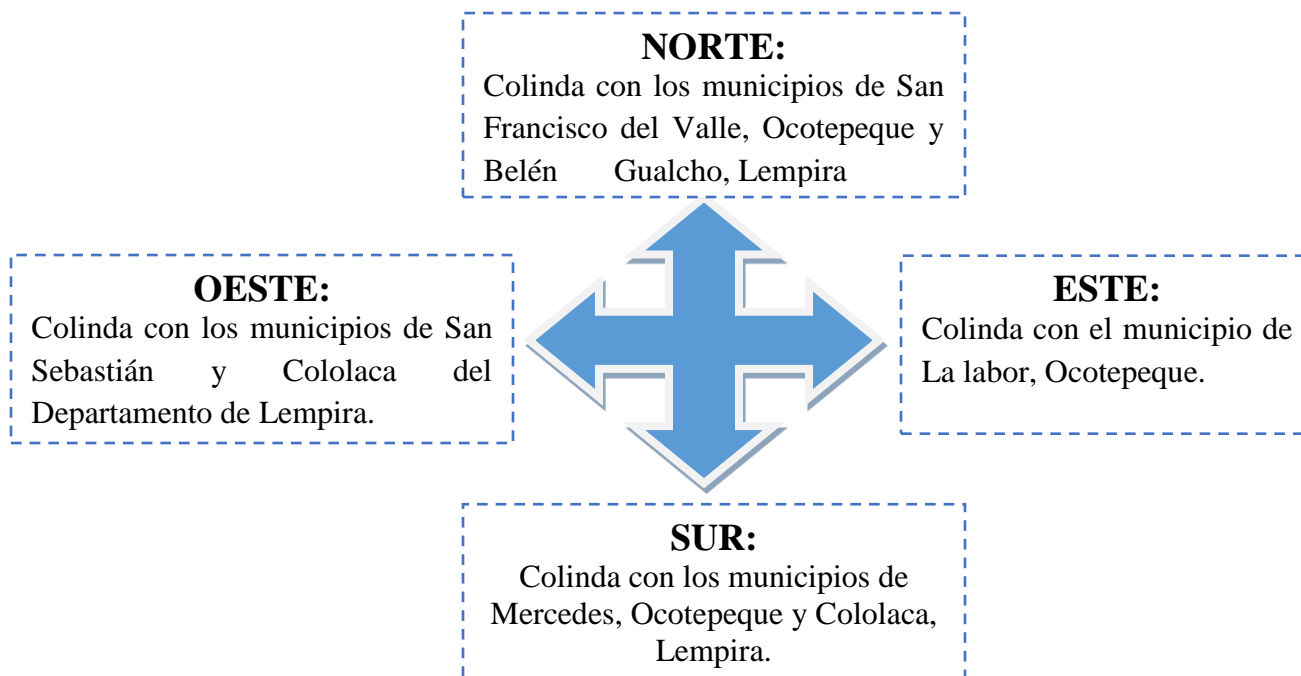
NORTE:
Colinda con los municipios de San Francisco del Valle, Ocotepeque y Belén Gualcho, Lempira

OESTE:
Colinda con los municipios de San Sebastián y Cololaca del Departamento de Lempira.

ESTE:
Colinda con el municipio de La labor, Ocotepeque.

SUR:
Colinda con los municipios de Mercedes, Ocotepeque y Cololaca, Lempira.